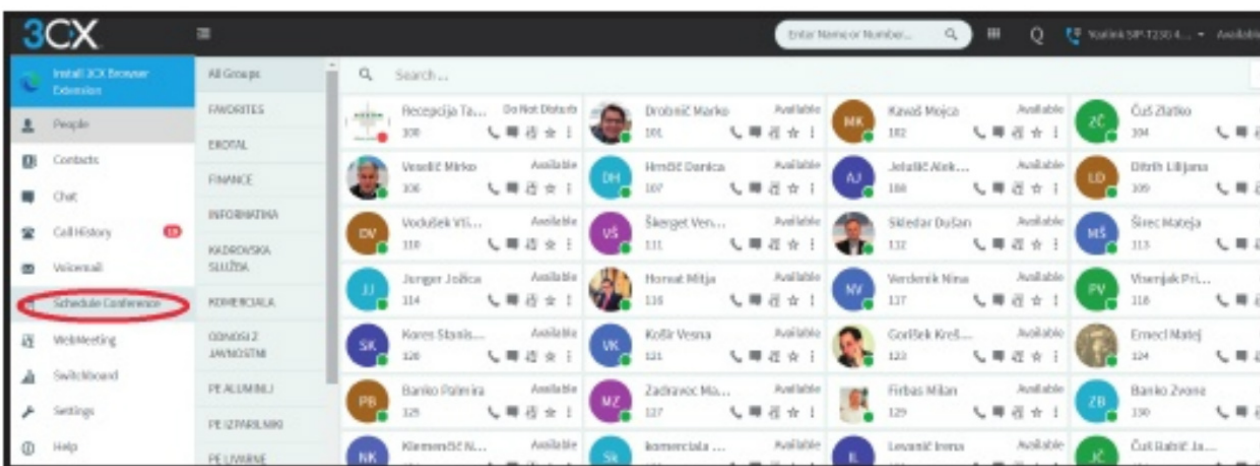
3CX

Enter Name or Number...

Yealink SIP-T23G 4... Availab

Install 3CX Browser Extension
People
Contacts
Chat
Call History 19
Voicemail
Schedule Conference
WebMeeting
Switchboard
Settings
Help

All Groups
FAVORITES
EKOTAL
FINANCE
INFORMATIKA
KADROVSKA SLUŽBA
KOMERCIALA
ODNOSI Z JAVNOSTMI
PE ALUMINIJ
PE IZPARILNIKI
PE LIVARNE

Search...

| | | | |
|---|---|---|---|
| Recepcija Ta... Do Not Disturb 100 | Drobnič Marko Available 101 | MK Kavaš Mojca Available 102 | ZČ Čuš Zlatko 104 |
| Veselič Mirko Available 106 | DH Hrnčič Danica Available 107 | AJ Jelušič Alek... Available 108 | LD Ditrih Liljana 109 |
| DV Vodušek Vi... Available 110 | VŠ Škerget Ven... Available 111 | Skledar Dušan Available 112 | MŠ Širec Mateja 113 |
| JJ Junger Jožica Available 114 | Hornat Mitja Available 116 | NV Verdenik Nina Available 117 | PV Vnenjak Pri... 118 |
| SK Kores Stanis... Available 120 | VK Košir Vesna Available 121 | Goršek Kreš... Available 123 | Emecl Matej 124 |
| PB Banko Palmira Available 125 | MZ Zadravec Ma... Available 127 | Firbas Milan Available 129 | ZB Banko Zvone 130 |
| NK Klemenčič N... Available | SK komerciala ... Available | IL Levanič Irena Available | JČ Čut Rabič Ja... |